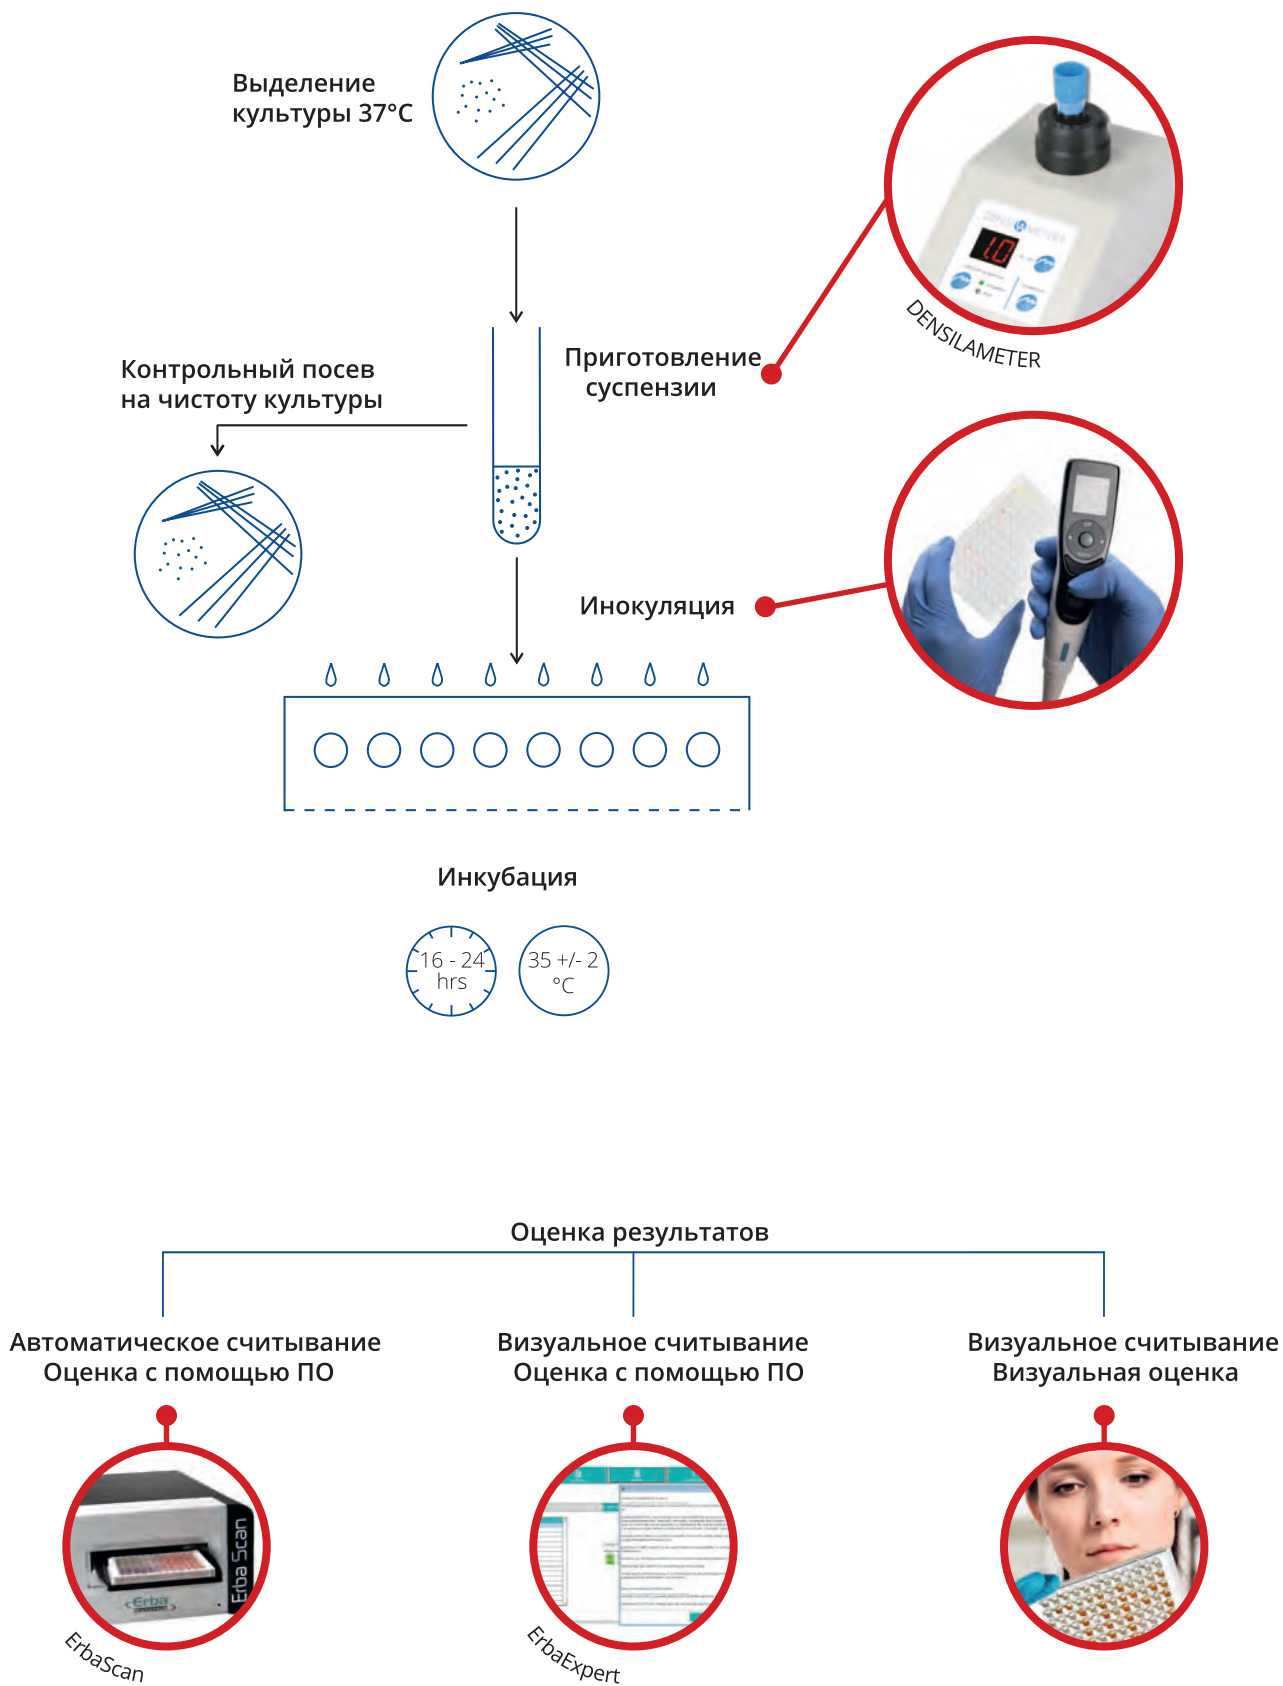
Выделение культуры 37°C

DENSILAMETER

1.0

Приготовление суспензии

Контрольный посев на чистоту культуры

Инокуляция

Инкубация

16 - 24 hrs

35 +/- 2 °C

Оценка результатов

Автоматическое считывание
Оценка с помощью ПО

Визуальное считывание
Оценка с помощью ПО

Визуальное считывание
Визуальная оценка

Erba Scan

Erba

ErbaScan

ErbaExpert